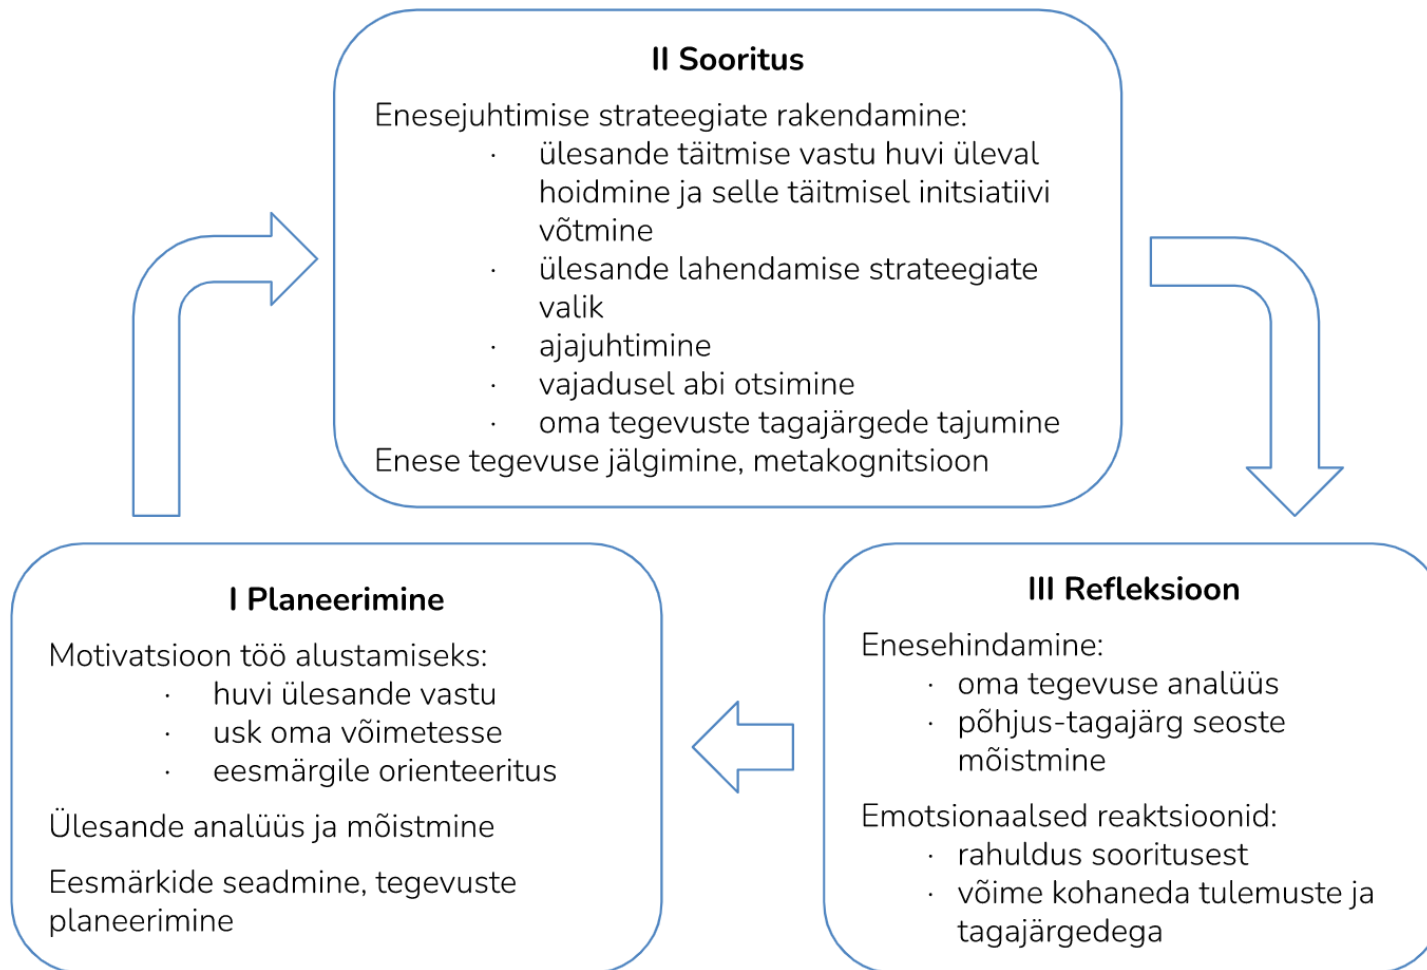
II Sooritus

Enesejuhtimise strateegiate rakendamine:
· ülesande täitmise vastu huvi üleval hoidmine ja selle täitmisel initsiatiivi võtmine
· ülesande lahendamise strateegiate valik
· ajajuhtimine
· vajadusel abi otsimine
· oma tegevuste tagajärgede tajumine
Enese tegevuse jälgimine, metakognitsioon

I Planeerimine

Motivatsioon töö alustamiseks:
· huvi ülesande vastu
· usk oma võimetesse
· eesmärgile orienteeritus

Ülesande analüüs ja mõistmine

Eesmärkide seadmine, tegevuste planeerimine

III Refleksioon

Enesehindamine:
· oma tegevuse analüüs
· põhjus-tagajärg seoste mõistmine

Emotsionaalsed reaktsioonid:
· rahuldus sooritusest
· võime kohaneda tulemuste ja tagajärgedega